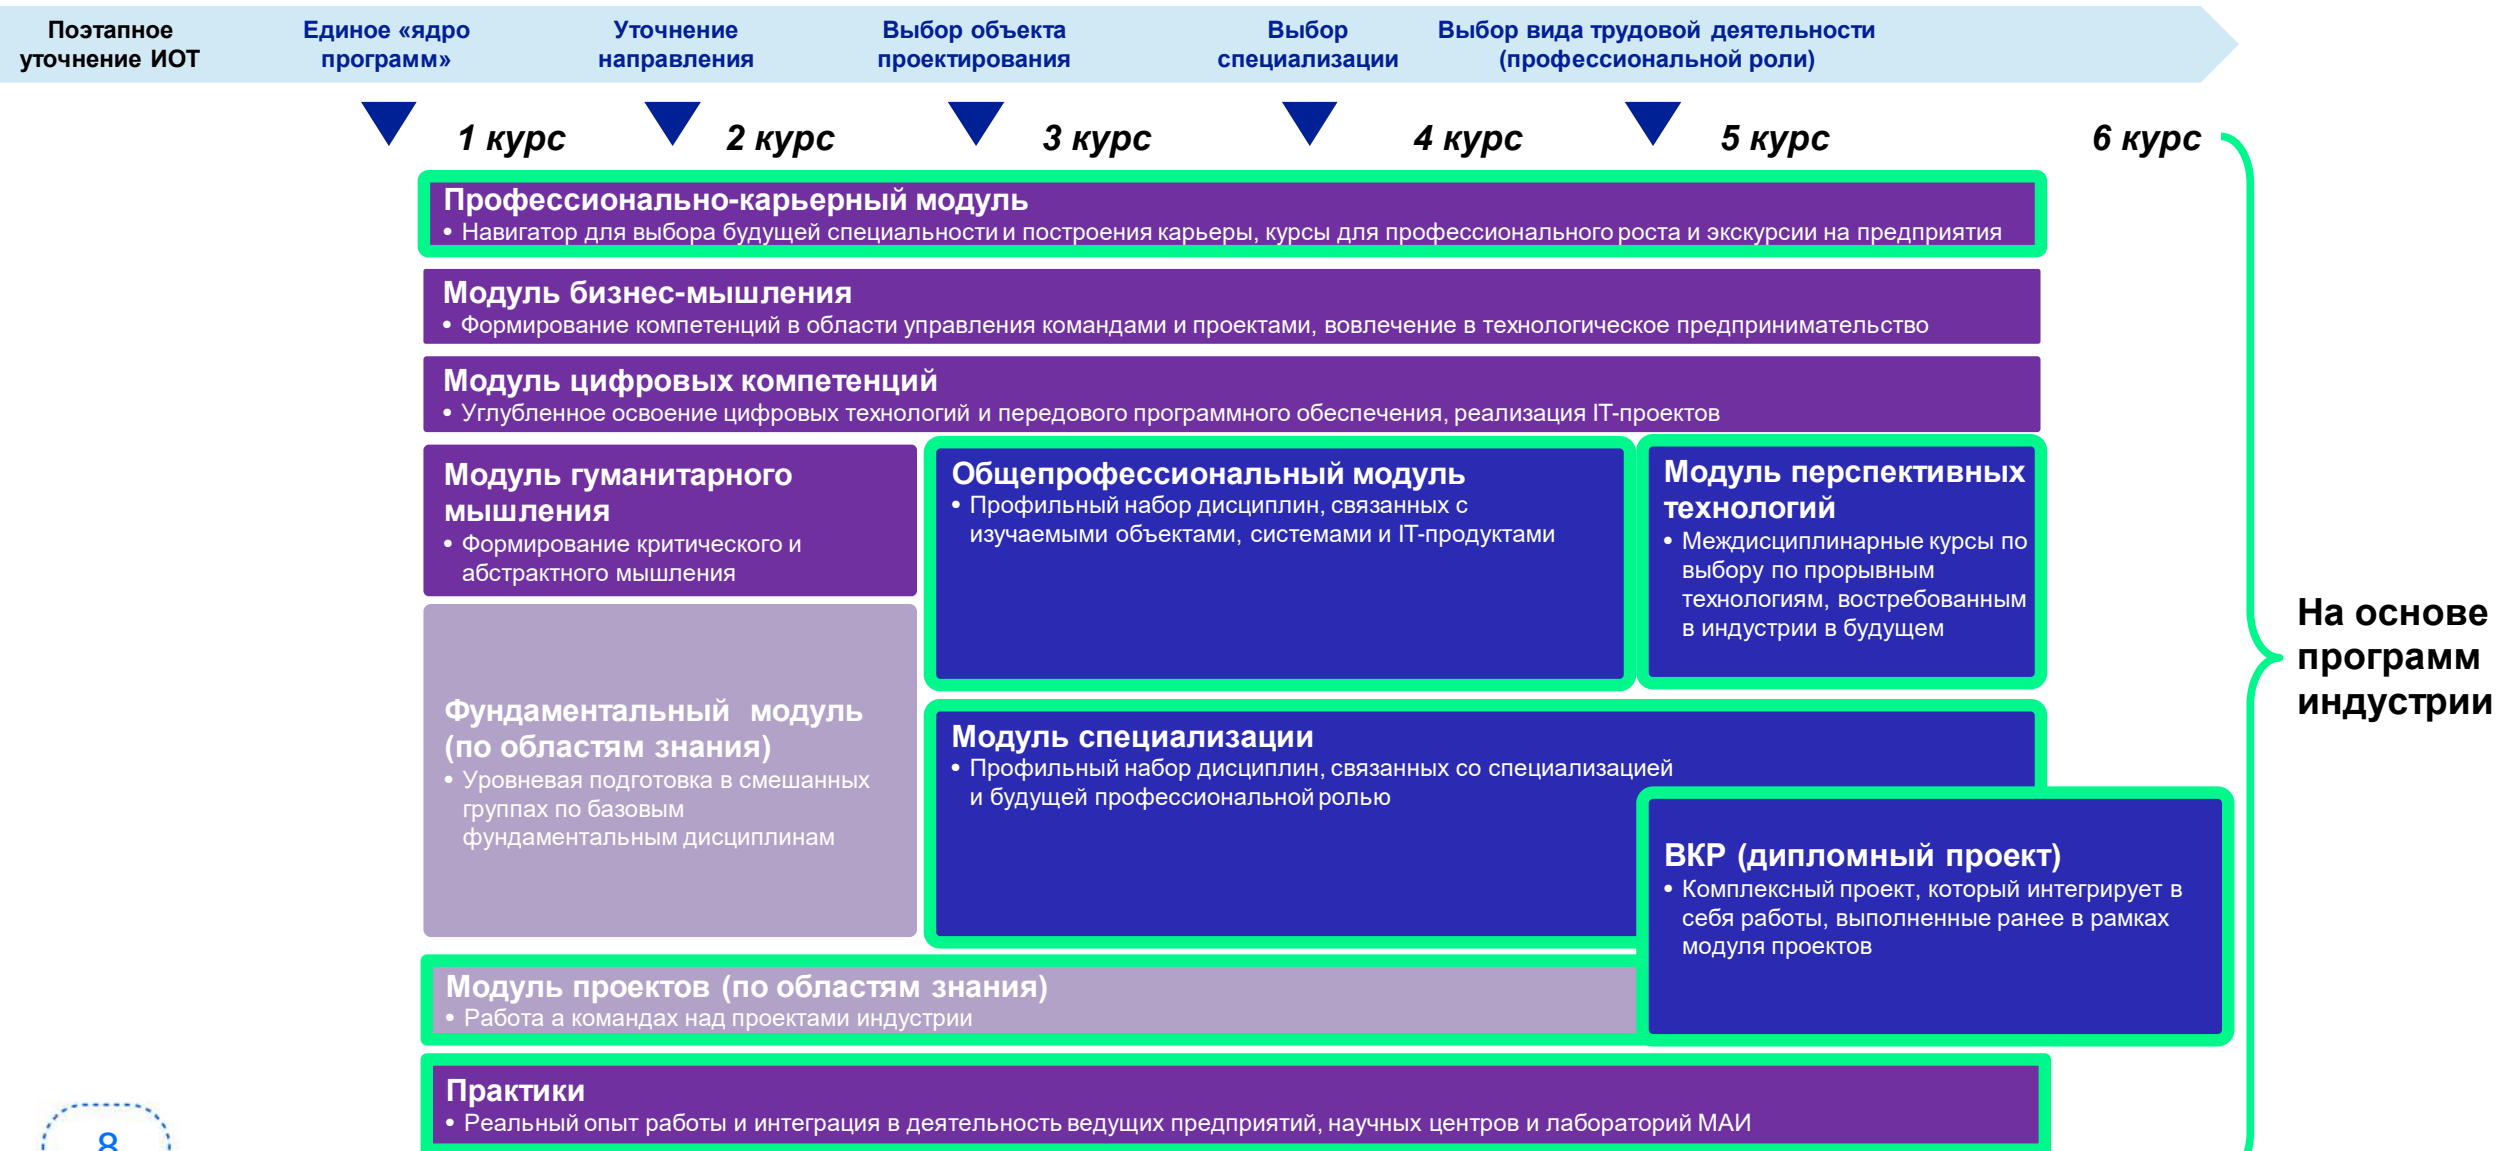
Поэтапное уточнение ИОТ

Единое «ядро программ»

Уточнение направления

Выбор объекта проектирования

Выбор специализации

Выбор вида трудовой деятельности (профессиональной роли)

1 курс

2 курс

3 курс

4 курс

5 курс

6 курс

Профессионально-карьерный модуль
• Навигатор для выбора будущей специальности и построения карьеры, курсы для профессионального роста и экскурсии на предприятия

Модуль бизнес-мышления
• Формирование компетенций в области управления командами и проектами, вовлечение в технологическое предпринимательство

Модуль цифровых компетенций
• Углубленное освоение цифровых технологий и передового программного обеспечения, реализация IT-проектов

Модуль гуманитарного мышления
• Формирование критического и абстрактного мышления

Общепрофессиональный модуль
• Профильный набор дисциплин, связанных с изучаемыми объектами, системами и IT-продуктами

Модуль перспективных технологий
• Междисциплинарные курсы по выбору по прорывным технологиям, востребованным в индустрии в будущем

Фундаментальный модуль (по областям знания)
• Уровневая подготовка в смешанных группах по базовым фундаментальным дисциплинам

Модуль специализации
• Профильный набор дисциплин, связанных со специализацией и будущей профессиональной ролью

ВКР (дипломный проект)
• Комплексный проект, который интегрирует в себя работы, выполненные ранее в рамках модуля проектов

Модуль проектов (по областям знания)
• Работа а командах над проектами индустрии

Практики
• Реальный опыт работы и интеграция в деятельность ведущих предприятий, научных центров и лабораторий МАИ

На основе программ индустрии

8